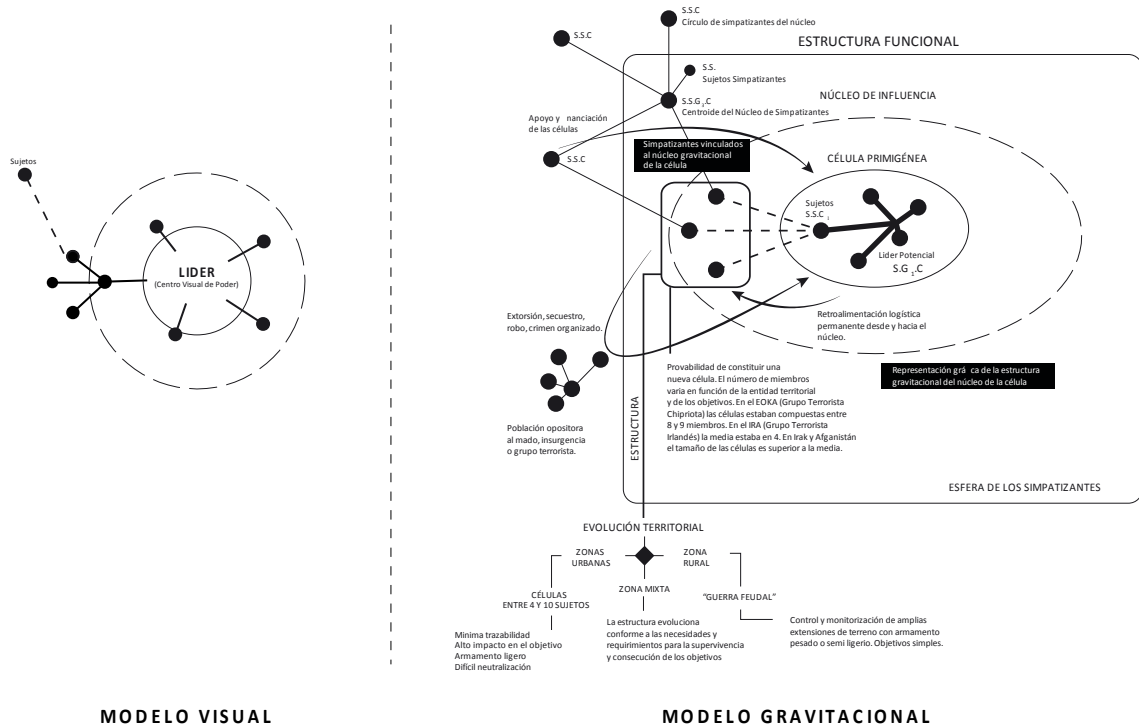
Sujetos

LIDER
(Centro Visual de Poder)

S.S.C
Círculo de simpatizantes del núcleo

S.S.C

S.S.
Sujetos Simpatizantes

ESTRUCTURA FUNCIONAL

S.S.G$_2$C
Centroide del Núcleo de Simpatizantes

NÚCLEO DE INFLUENCIA

Apoyo y nanciación de las células

Simpatizantes vinculados al núcleo gravitacional de la célula

S.S.C

CÉLULA PRIMIGÉNEA

Sujetos
S.S.C$_1$

Lider Potencial
S.G$_1$C

Extorsión, secuestro, robo, crimen organizado.

Retroalimentación logística permanente desde y hacia el núcleo.

Provabilidad de constituir una nueva célula. El número de miembros varía en función de la entidad territorial y de los objetivos. En el EOKA (Grupo Terrorista Chipriota) las células estaban compuestas entre 8 y 9 miembros. En el IRA (Grupo Terrorista Irlandés) la media estaba en 4. En Irak y Afganistán el tamaño de las células es superior a la media.

Representación grá ca de la estructura gravitacional del núcleo de la célula

Población opositora al mado, insurgencia o grupo terrorista.

ESTRUCTURA

ESFERA DE LOS SIMPATIZANTES

EVOLUCIÓN TERRITORIAL

ZONAS URBANAS

ZONA RURAL

ZONA MIXTA

CÉLULAS ENTRE 4 Y 10 SUJETOS

"GUERRA FEUDAL"

Control y monitorización de amplias extensiones de terreno con armamento pesado o semi ligerio. Objetivos simples.

La estructura evoluciona conforme a las necesidades y requirimientos para la supervivencia y consecución de los objetivos

Mínima trazabilidad
Alto impacto en el objetivo
Armamento ligero
Difícil neutralización

MODELO VISUAL

MODELO GRAVITACIONAL